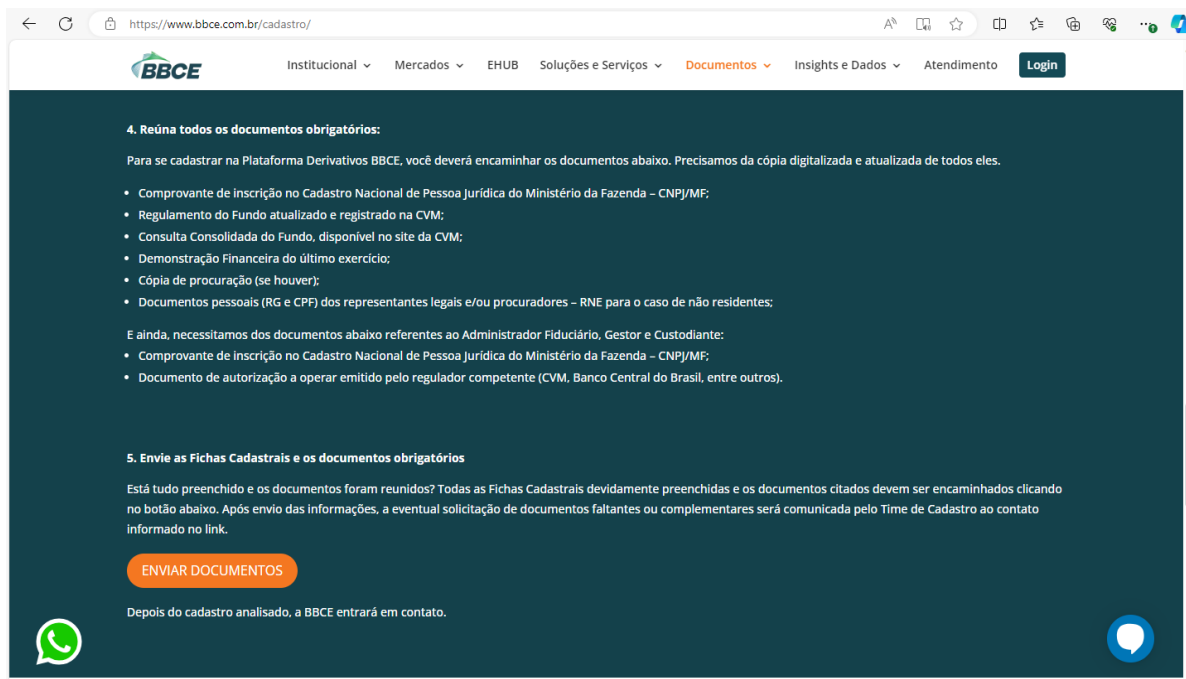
https://www.bbce.com.br/cadastro/

BBCE

Institucional Mercados EHUB Soluções e Serviços Documentos Insights e Dados Atendimento Login

4. Reúna todos os documentos obrigatórios:

Para se cadastrar na Plataforma Derivativos BBCE, você deverá encaminhar os documentos abaixo. Precisamos da cópia digitalizada e atualizada de todos eles.

- Comprovante de inscrição no Cadastro Nacional de Pessoa Jurídica do Ministério da Fazenda – CNPJ/MF;
- Regulamento do Fundo atualizado e registrado na CVM;
- Consulta Consolidada do Fundo, disponível no site da CVM;
- Demonstração Financeira do último exercício;
- Cópia de procuração (se houver);
- Documentos pessoais (RG e CPF) dos representantes legais e/ou procuradores – RNE para o caso de não residentes;

E ainda, necessitamos dos documentos abaixo referentes ao Administrador Fiduciário, Gestor e Custodiante:
- Comprovante de inscrição no Cadastro Nacional de Pessoa Jurídica do Ministério da Fazenda – CNPJ/MF;
- Documento de autorização a operar emitido pelo regulador competente (CVM, Banco Central do Brasil, entre outros).

5. Envie as Fichas Cadastrais e os documentos obrigatórios

Está tudo preenchido e os documentos foram reunidos? Todas as Fichas Cadastrais devidamente preenchidas e os documentos citados devem ser encaminhados clicando no botão abaixo. Após envio das informações, a eventual solicitação de documentos faltantes ou complementares será comunicada pelo Time de Cadastro ao contato informado no link.

ENVIAR DOCUMENTOS

Depois do cadastro analisado, a BBCE entrará em contato.